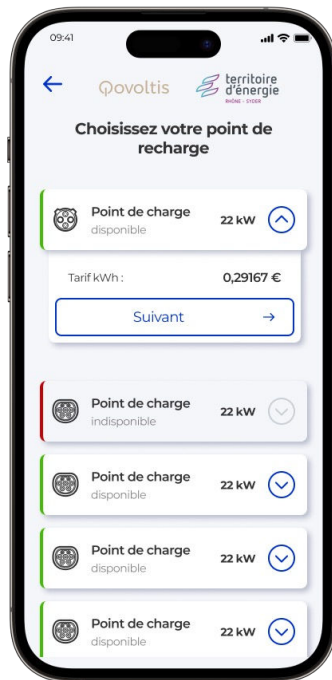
09:41

Qovoltis

territoire d'énergie
RHÔNE · SYDER

Choisissez votre point de recharge

Point de charge
disponible
22 kW

Tarif kWh :
0,29167 €

Suivant →

Point de charge
indisponible
22 kW

Point de charge
disponible
22 kW

Point de charge
disponible
22 kW

Point de charge
disponible
22 kW